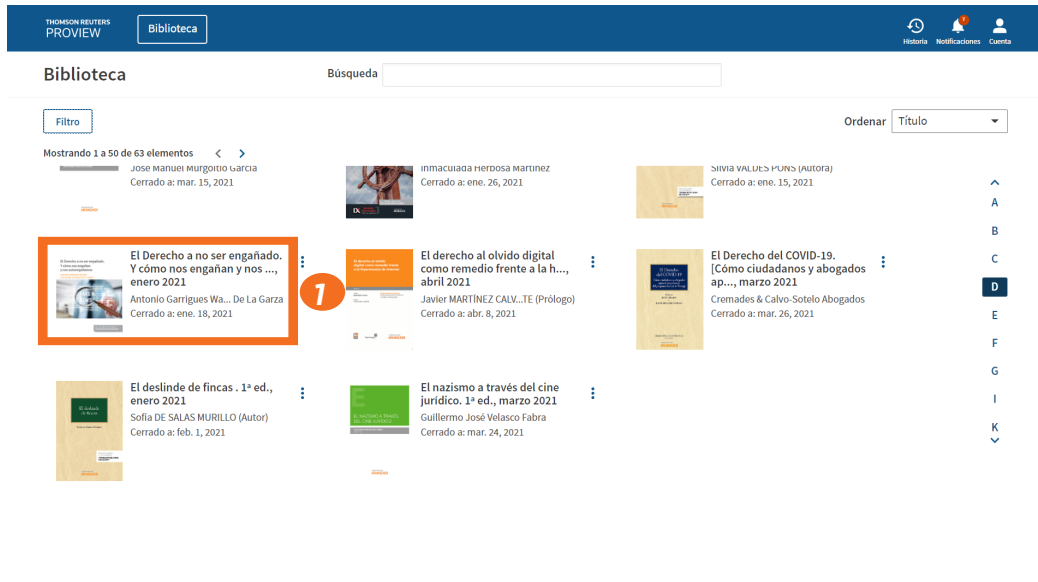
THOMSON REUTERS
PROVIEW

Biblioteca

Historia Notificaciones Cuenta

Biblioteca

Búsqueda

Filtro

Ordenar Título

Mostrando 1 a 50 de 63 elementos

José Manuel Murgoitio García
Cerrado a: mar. 15, 2021

Inmaculada Herbosa Martínez
Cerrado a: ene. 26, 2021

Silvia VALDÉS PONS (Autora)
Cerrado a: ene. 15, 2021

El Derecho a no ser engañado. Y cómo nos engañan y nos ..., enero 2021
Antonio Garrigues Wa... De La Garza
Cerrado a: ene. 18, 2021

1

El derecho al olvido digital como remedio frente a la h..., abril 2021
Javier MARTÍNEZ CALV...TE (Prólogo)
Cerrado a: abr. 8, 2021

El Derecho del COVID-19. [Cómo ciudadanos y abogados ap..., marzo 2021
Cremades & Calvo-Sotelo Abogados
Cerrado a: mar. 26, 2021

El deslinde de fincas . 1ª ed., enero 2021
Sofía DE SALAS MURILLO (Autor)
Cerrado a: feb. 1, 2021

El nazismo a través del cine jurídico. 1ª ed., marzo 2021
Guillermo José Velasco Fabra
Cerrado a: mar. 24, 2021

A
B
C
D
E
F
G
I
K